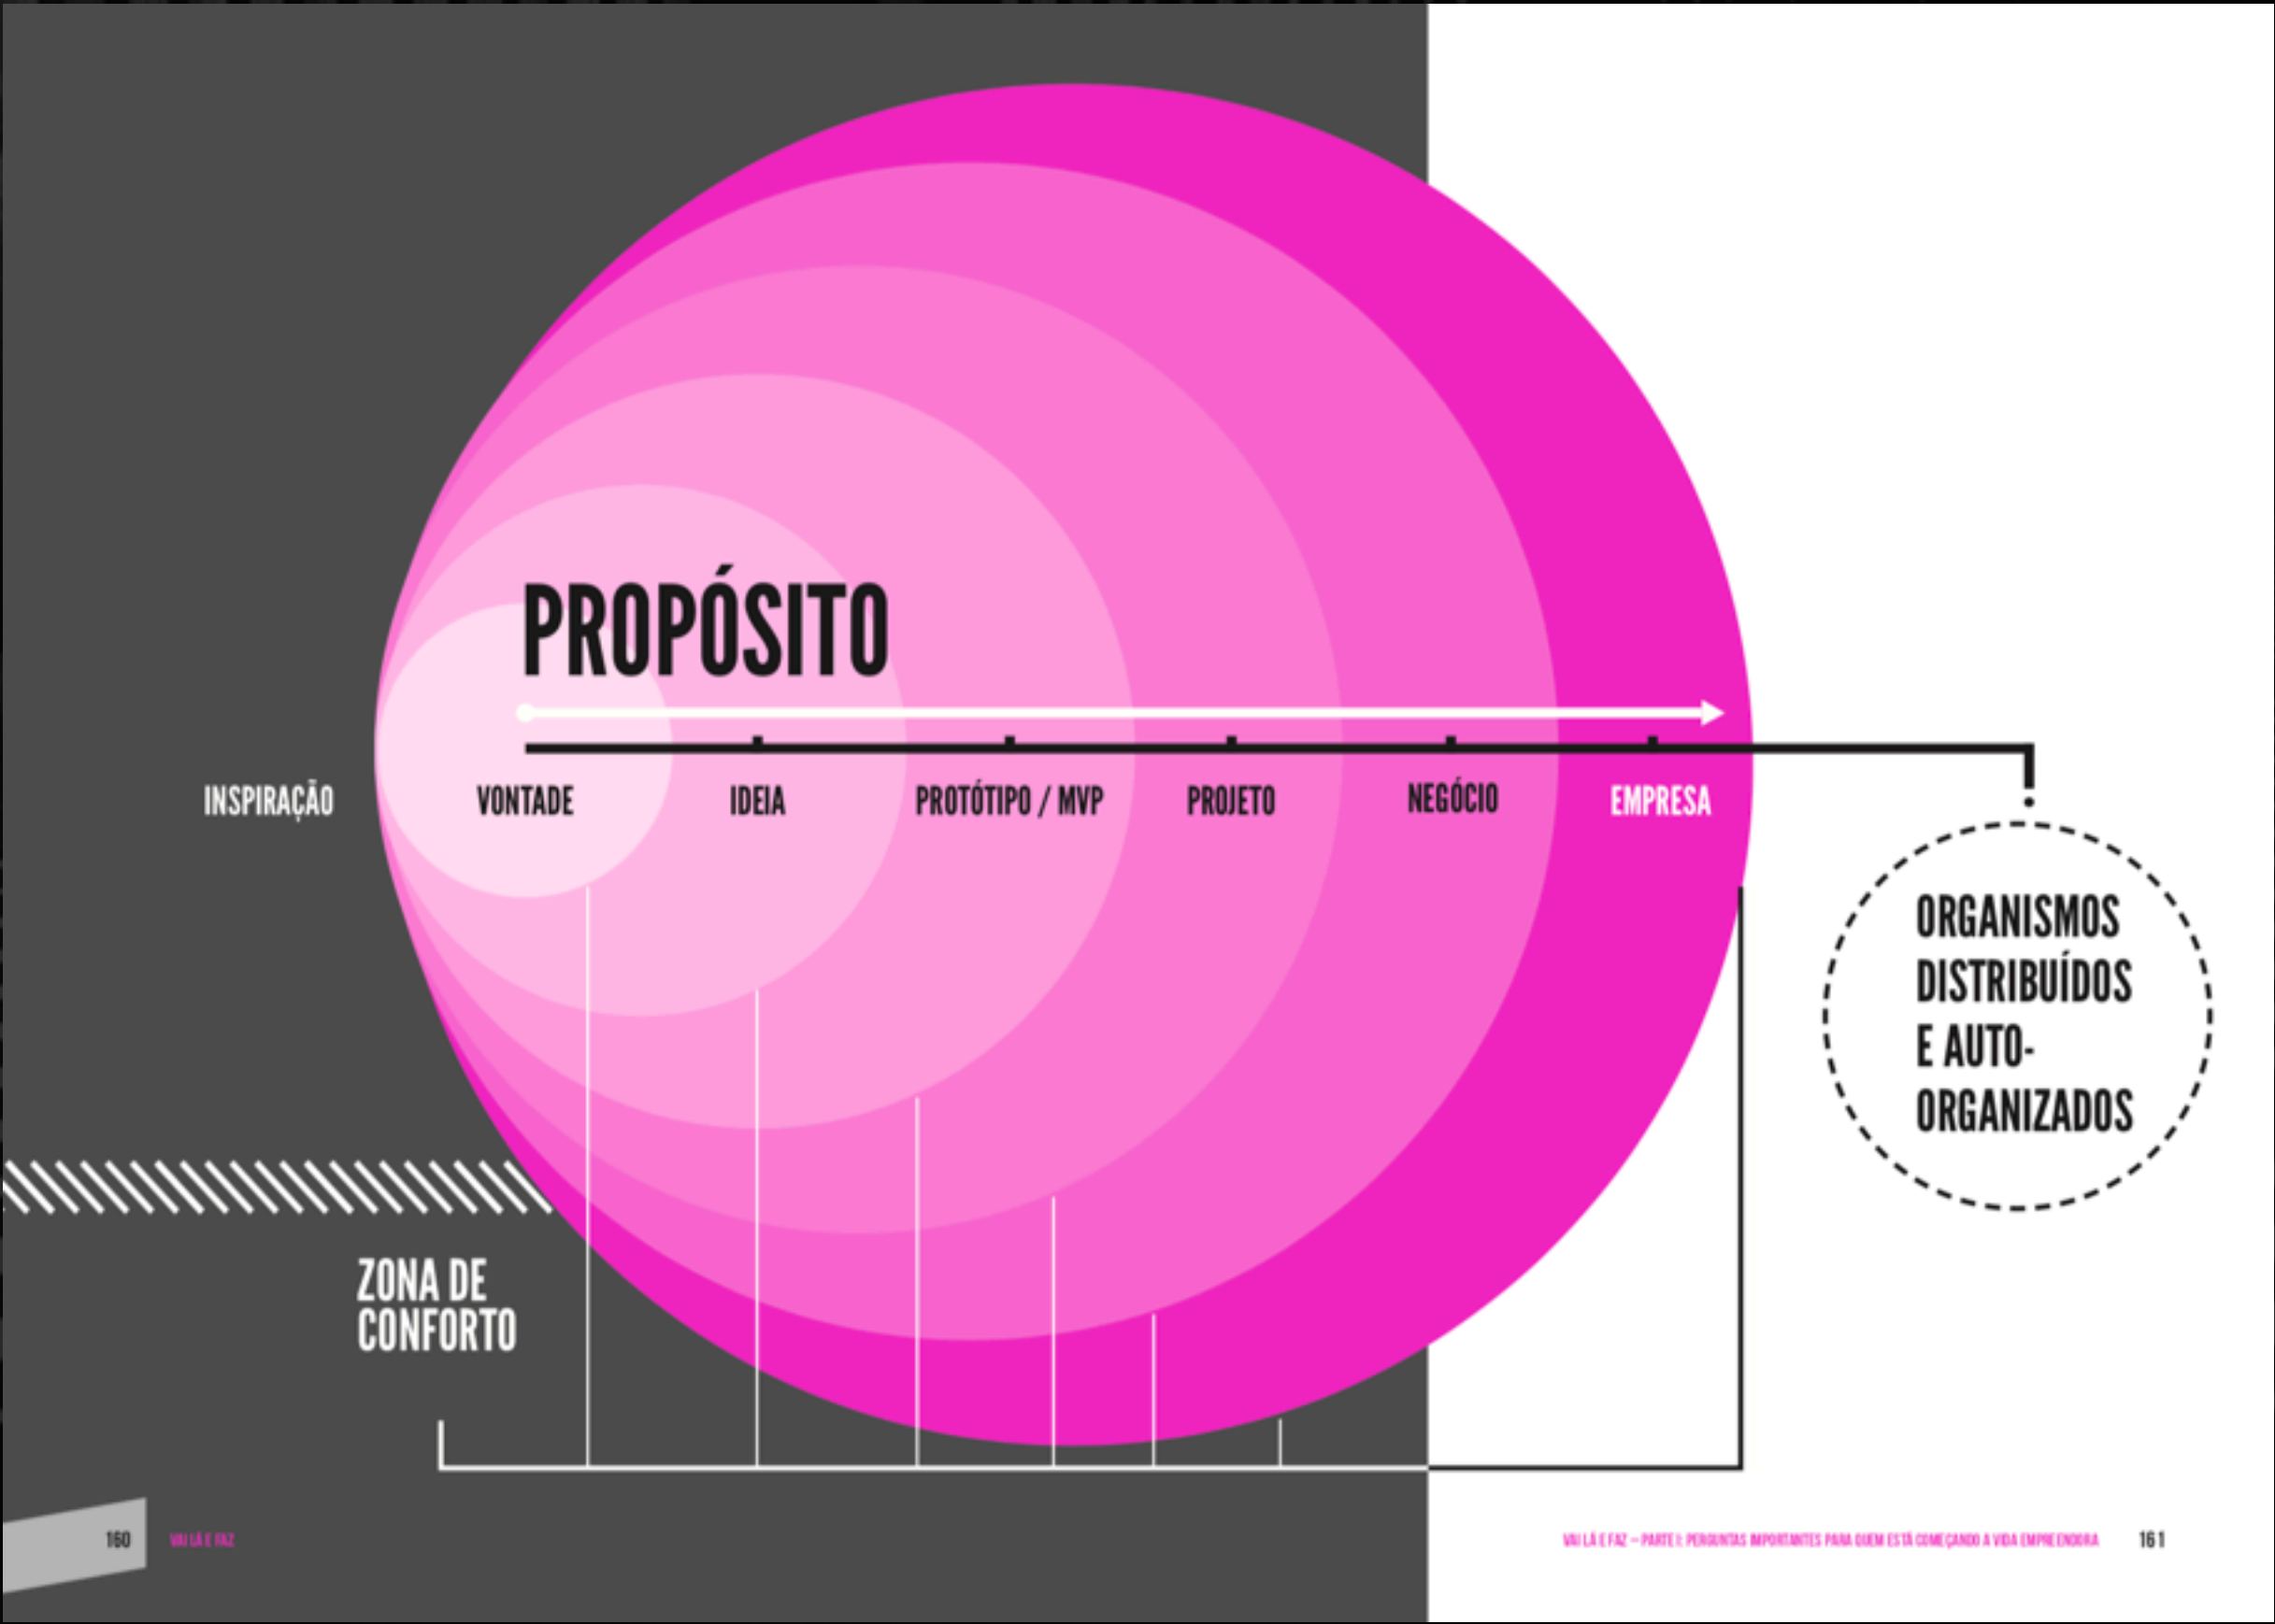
PROPÓSITO

INSPIRAÇÃO

VONTADE

IDEIA

PROTÓTIPO / MVP

PROJETO

NEGÓCIO

EMPRESA

ORGANISMOS DISTRIBUÍDOS E AUTO-ORGANIZADOS

ZONA DE CONFORTO

160 VAI LÁ E FAZ

VAI LÁ E FAZ – PARTE I: PERGUNTAS IMPORTANTES PARA QUEM ESTÁ COMEÇANDO A VIDA EMPREENDORA 161